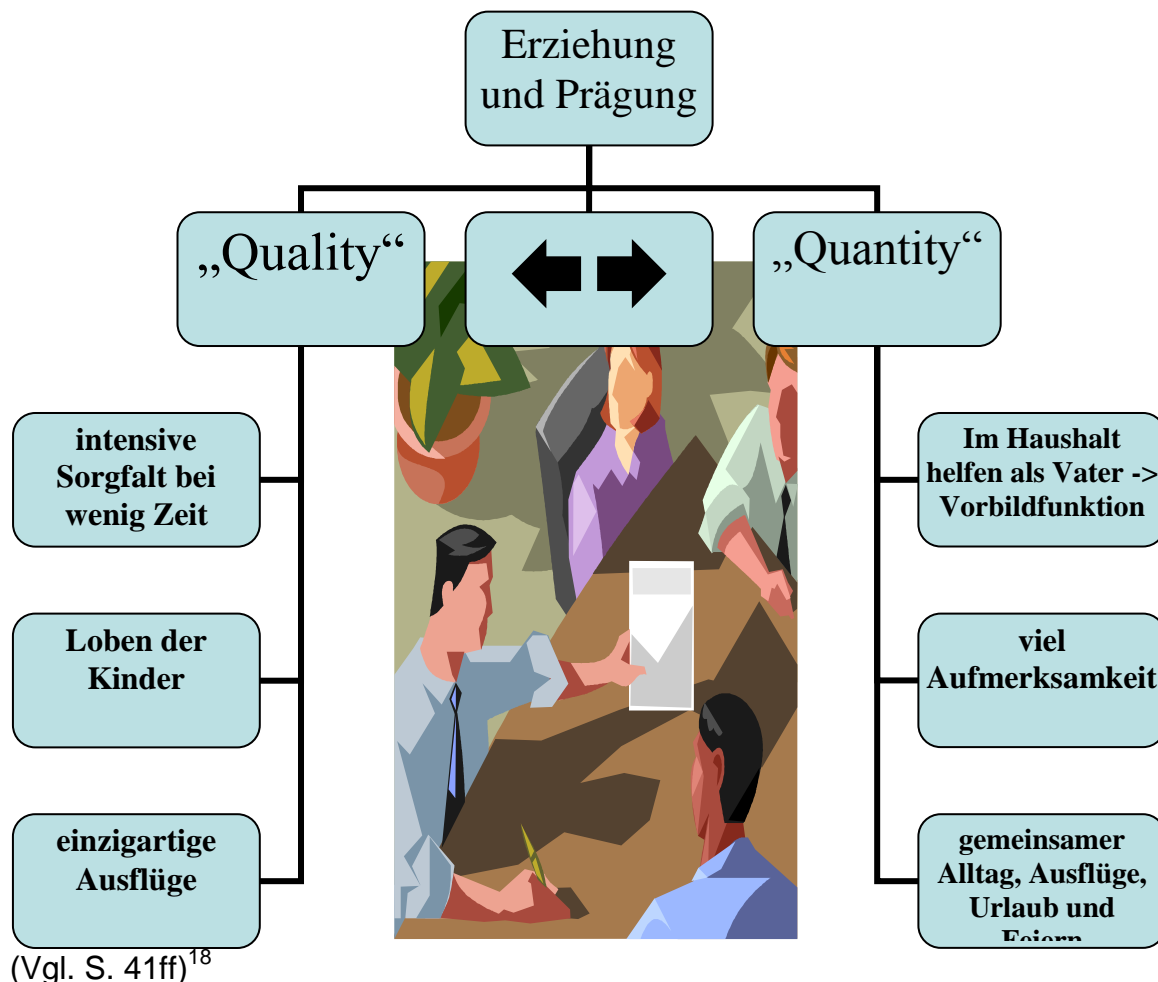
Erziehung und Prägung

„Quality“

„Quantity“

intensive Sorgfalt bei wenig Zeit

Loben der Kinder

einzigartige Ausflüge

Im Haushalt helfen als Vater -> Vorbildfunktion

viel Aufmerksamkeit

gemeinsamer Alltag, Ausflüge, Urlaub und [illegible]

(Vgl. S. 41ff)$^{18}$